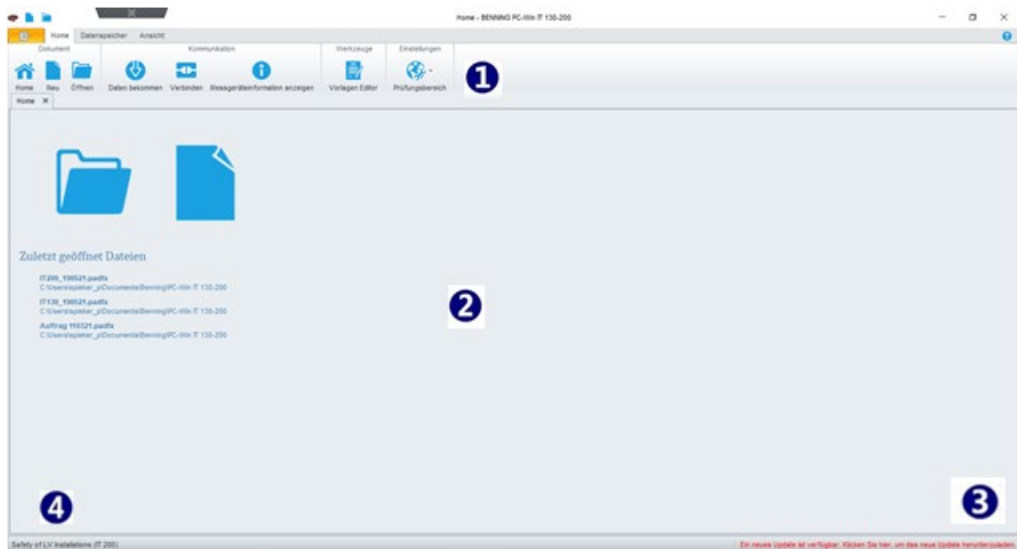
Home - BENNING PC-Win IT 130-200

Home Datenspeicher Ansicht

Dokument
Home Neu Öffnen

Kommunikation
Daten bekommen Verbinden Messgeräteinformation anzeigen

Werkzeuge
Vorlagen Editor

Einstellungen
Prüfungsbereich

1

Home ×

Zuletzt geöffnet Dateien

IT200_150521.padfx
C:\Users\spieker_p\Documents\Benning\PC-Win IT 130-200

IT130_150521.padfx
C:\Users\spieker_p\Documents\Benning\PC-Win IT 130-200

Auftrag 150321.padfx
C:\Users\spieker_p\Documents\Benning\PC-Win IT 130-200

2

4

3

Safety of LV Installations (IT 200)

Ein neues Update ist verfügbar. Klicken Sie hier, um das neue Update herunterzuladen